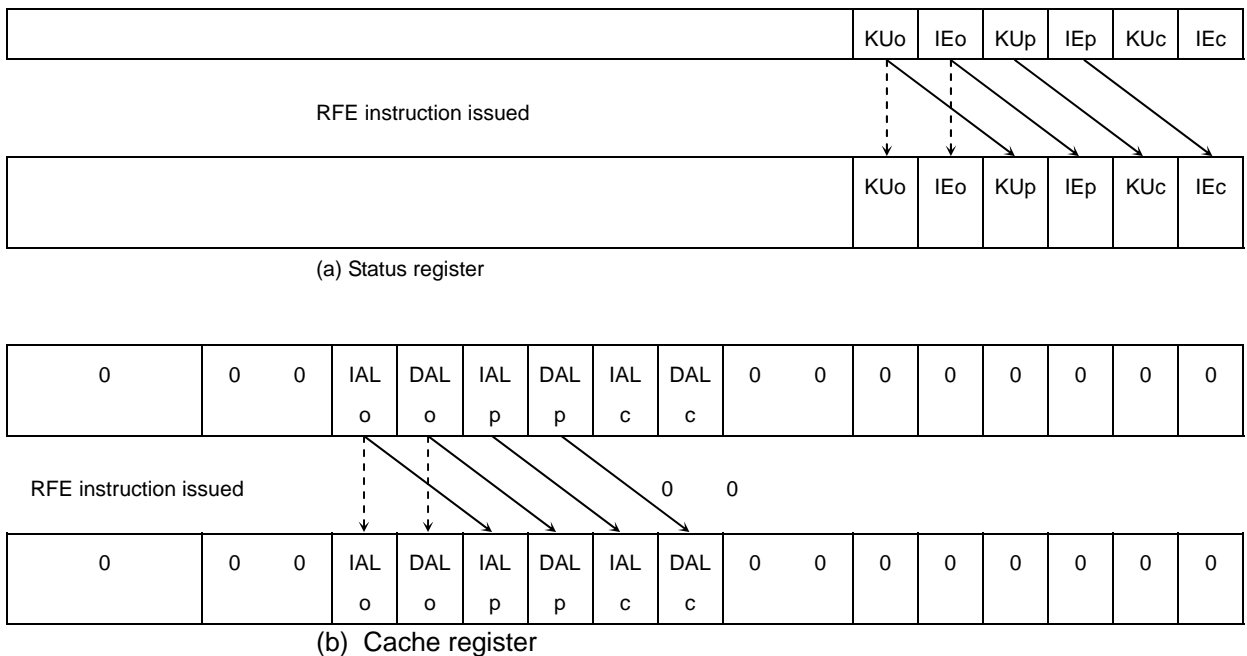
| | KUo | IEo | KUp | IEp | KUc | IEc |
|---|---|---|---|---|---|---|

RFE instruction issued

| | KUo | IEo | KUp | IEp | KUc | IEc |
|---|---|---|---|---|---|---|

(a) Status register

| 0 | 0 0 | IAL o | DAL o | IAL p | DAL p | IAL c | DAL c | 0 0 | 0 | 0 | 0 | 0 | 0 |
|---|---|---|---|---|---|---|---|---|---|---|---|---|---|

RFE instruction issued

0 0

| 0 | 0 0 | IAL o | DAL o | IAL p | DAL p | IAL c | DAL c | 0 0 | 0 | 0 | 0 | 0 | 0 |
|---|---|---|---|---|---|---|---|---|---|---|---|---|---|

(b) Cache register